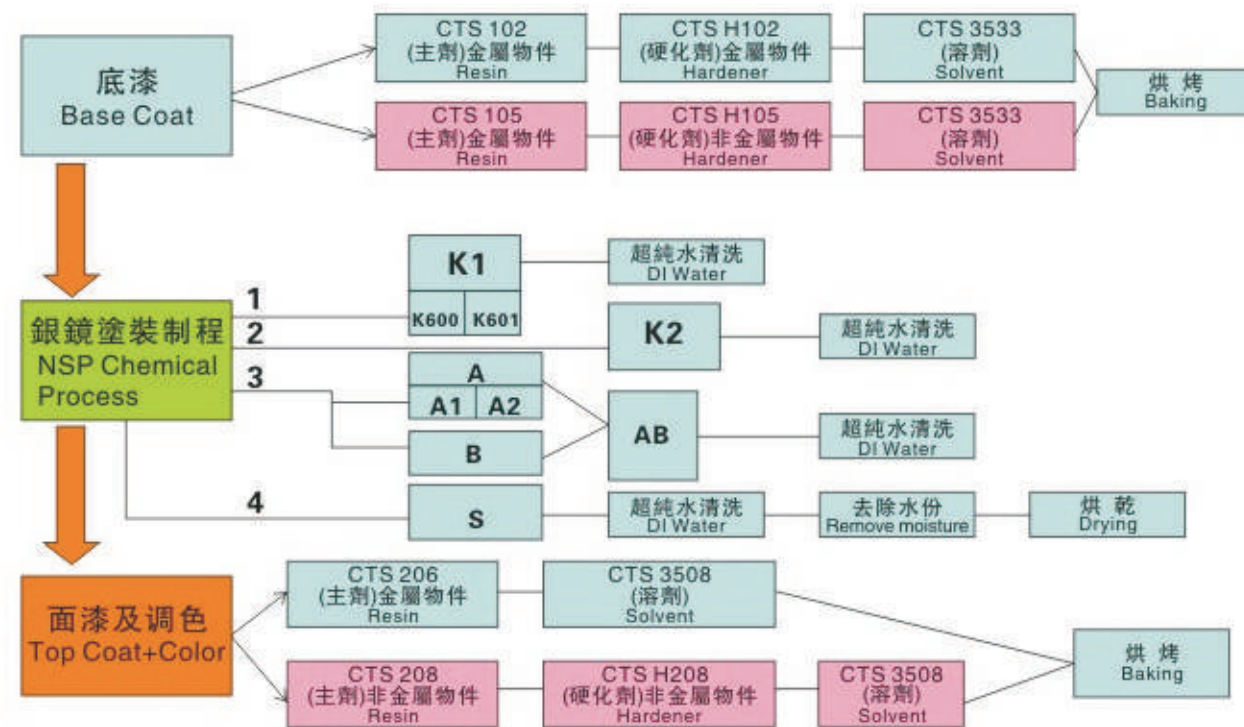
底漆
Base Coat

CTS 102
(主劑)金屬物件
Resin

CTS H102
(硬化劑)金屬物件
Hardener

CTS 3533
(溶劑)
Solvent

CTS 105
(主劑)金屬物件
Resin

CTS H105
(硬化劑)非金屬物件
Hardener

CTS 3533
(溶劑)
Solvent

烘 烤
Baking

銀鏡塗裝制程
NSP Chemical Process

1

K1

K600 K601

超純水清洗
DI Water

2

K2

超純水清洗
DI Water

3

A

A1 A2

B

AB

超純水清洗
DI Water

4

S

超純水清洗
DI Water

去除水份
Remove moisture

烘 乾
Drying

面漆及调色
Top Coat+Color

CTS 206
(主劑)金屬物件
Resin

CTS 3508
(溶劑)
Solvent

CTS 208
(主劑)非金屬物件
Resin

CTS H208
(硬化劑)非金屬物件
Hardener

CTS 3508
(溶劑)
Solvent

烘 烤
Baking